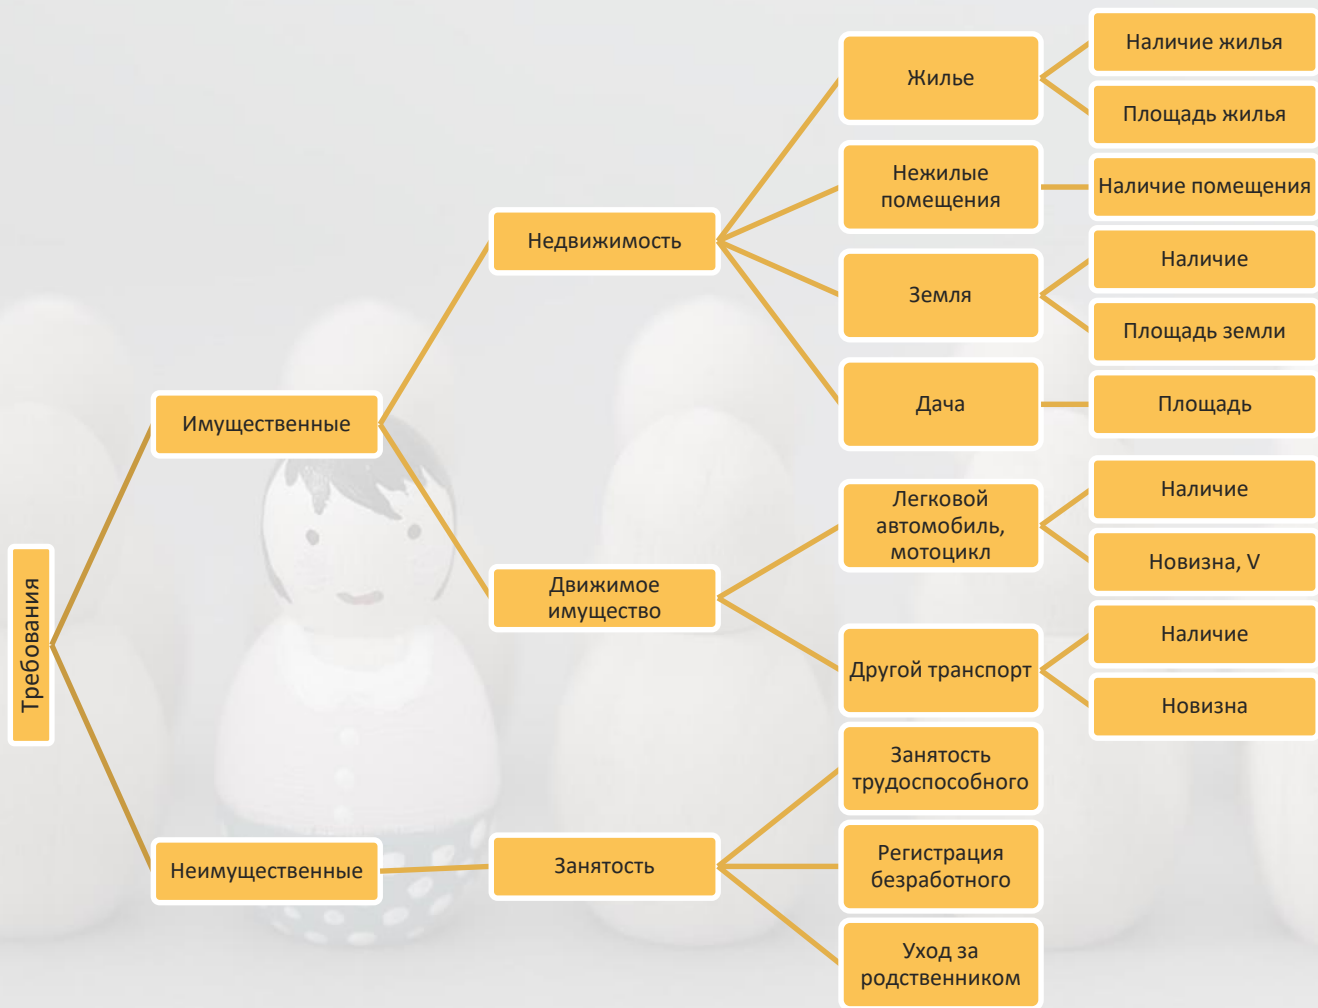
Требования

Имущественные

Недвижимость

Жилье

Наличие жилья

Площадь жилья

Нежилые помещения

Наличие помещения

Земля

Наличие

Площадь земли

Дача

Площадь

Движимое имущество

Легковой автомобиль, мотоцикл

Наличие

Новизна, V

Другой транспорт

Наличие

Новизна

Неимущественные

Занятость

Занятость трудоспособного

Регистрация безработного

Уход за родственником